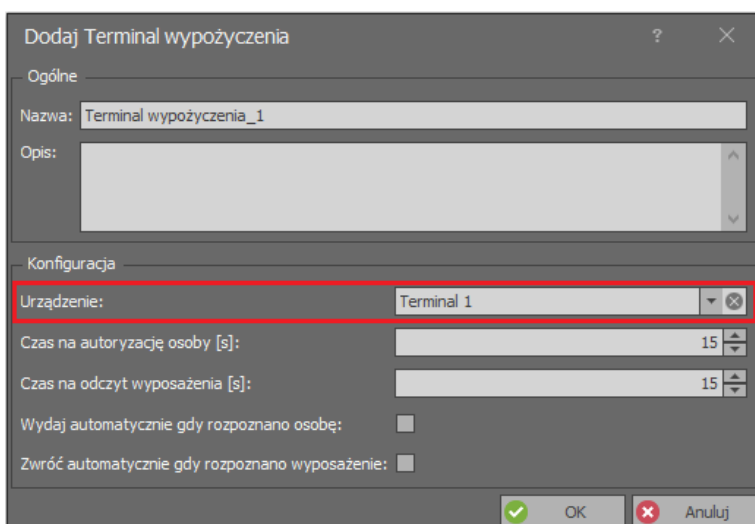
Dodaj Terminal wypożyczenia

?

Ogólne

Nazwa: Terminal wypożyczenia_1

Opis:

Konfiguracja

Urządzenie: Terminal 1

Czas na autoryzację osoby [s]: 15

Czas na odczyt wyposażenia [s]: 15

Wydaj automatycznie gdy rozpoznano osobę:

Zwróć automatycznie gdy rozpoznano wyposażenie:

OK

Anuluj